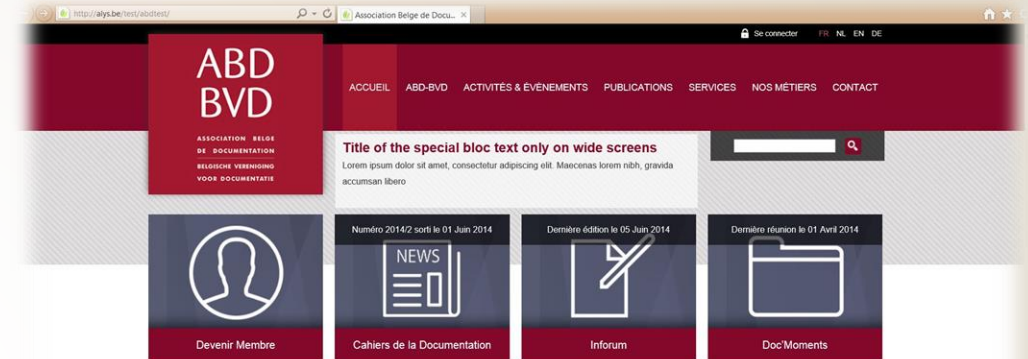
http://alys.be/test/abdtest/

Association Belge de Docu...

Se connecter FR NL EN DE

ABD BVD

ASSOCIATION BELGE DE DOCUMENTATION

BELGISCHE VERENIGING VOOR DOCUMENTATIE

ACCUEIL ABD-BVD ACTIVITÉS & ÉVÈNEMENTS PUBLICATIONS SERVICES NOS MÉTIERS CONTACT

Title of the special bloc text only on wide screens

Lorem ipsum dolor sit amet, consectetur adipiscing elit. Maecenas lorem nibh, gravida accumsan libero

Numéro 2014/2 sorti le 01 Juin 2014

Dernière édition le 05 Juin 2014

Dernière réunion le 01 Avril 2014

NEWS

Devenir Membre

Cahiers de la Documentation

Inforum

Doc'Moments